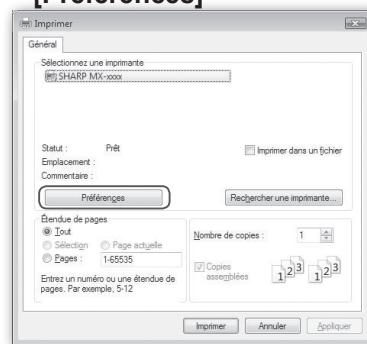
[Préférences]

Imprimer

Général

Sélectionnez une imprimante

SHARP MX-xxxx

Statut : Prêt

Emplacement :

Commentaire :

Imprimer dans un fichier

Préférences

Rechercher une imprimante...

Étendue de pages

Tout

Sélection

Page actuelle

Pages : 1-65535

Entrez un numéro ou une étendue de pages. Par exemple, 5-12

Nombre de copies : 1

Copies assemblées

1 2 3 1 2 3

Imprimer Annuler Appliquer